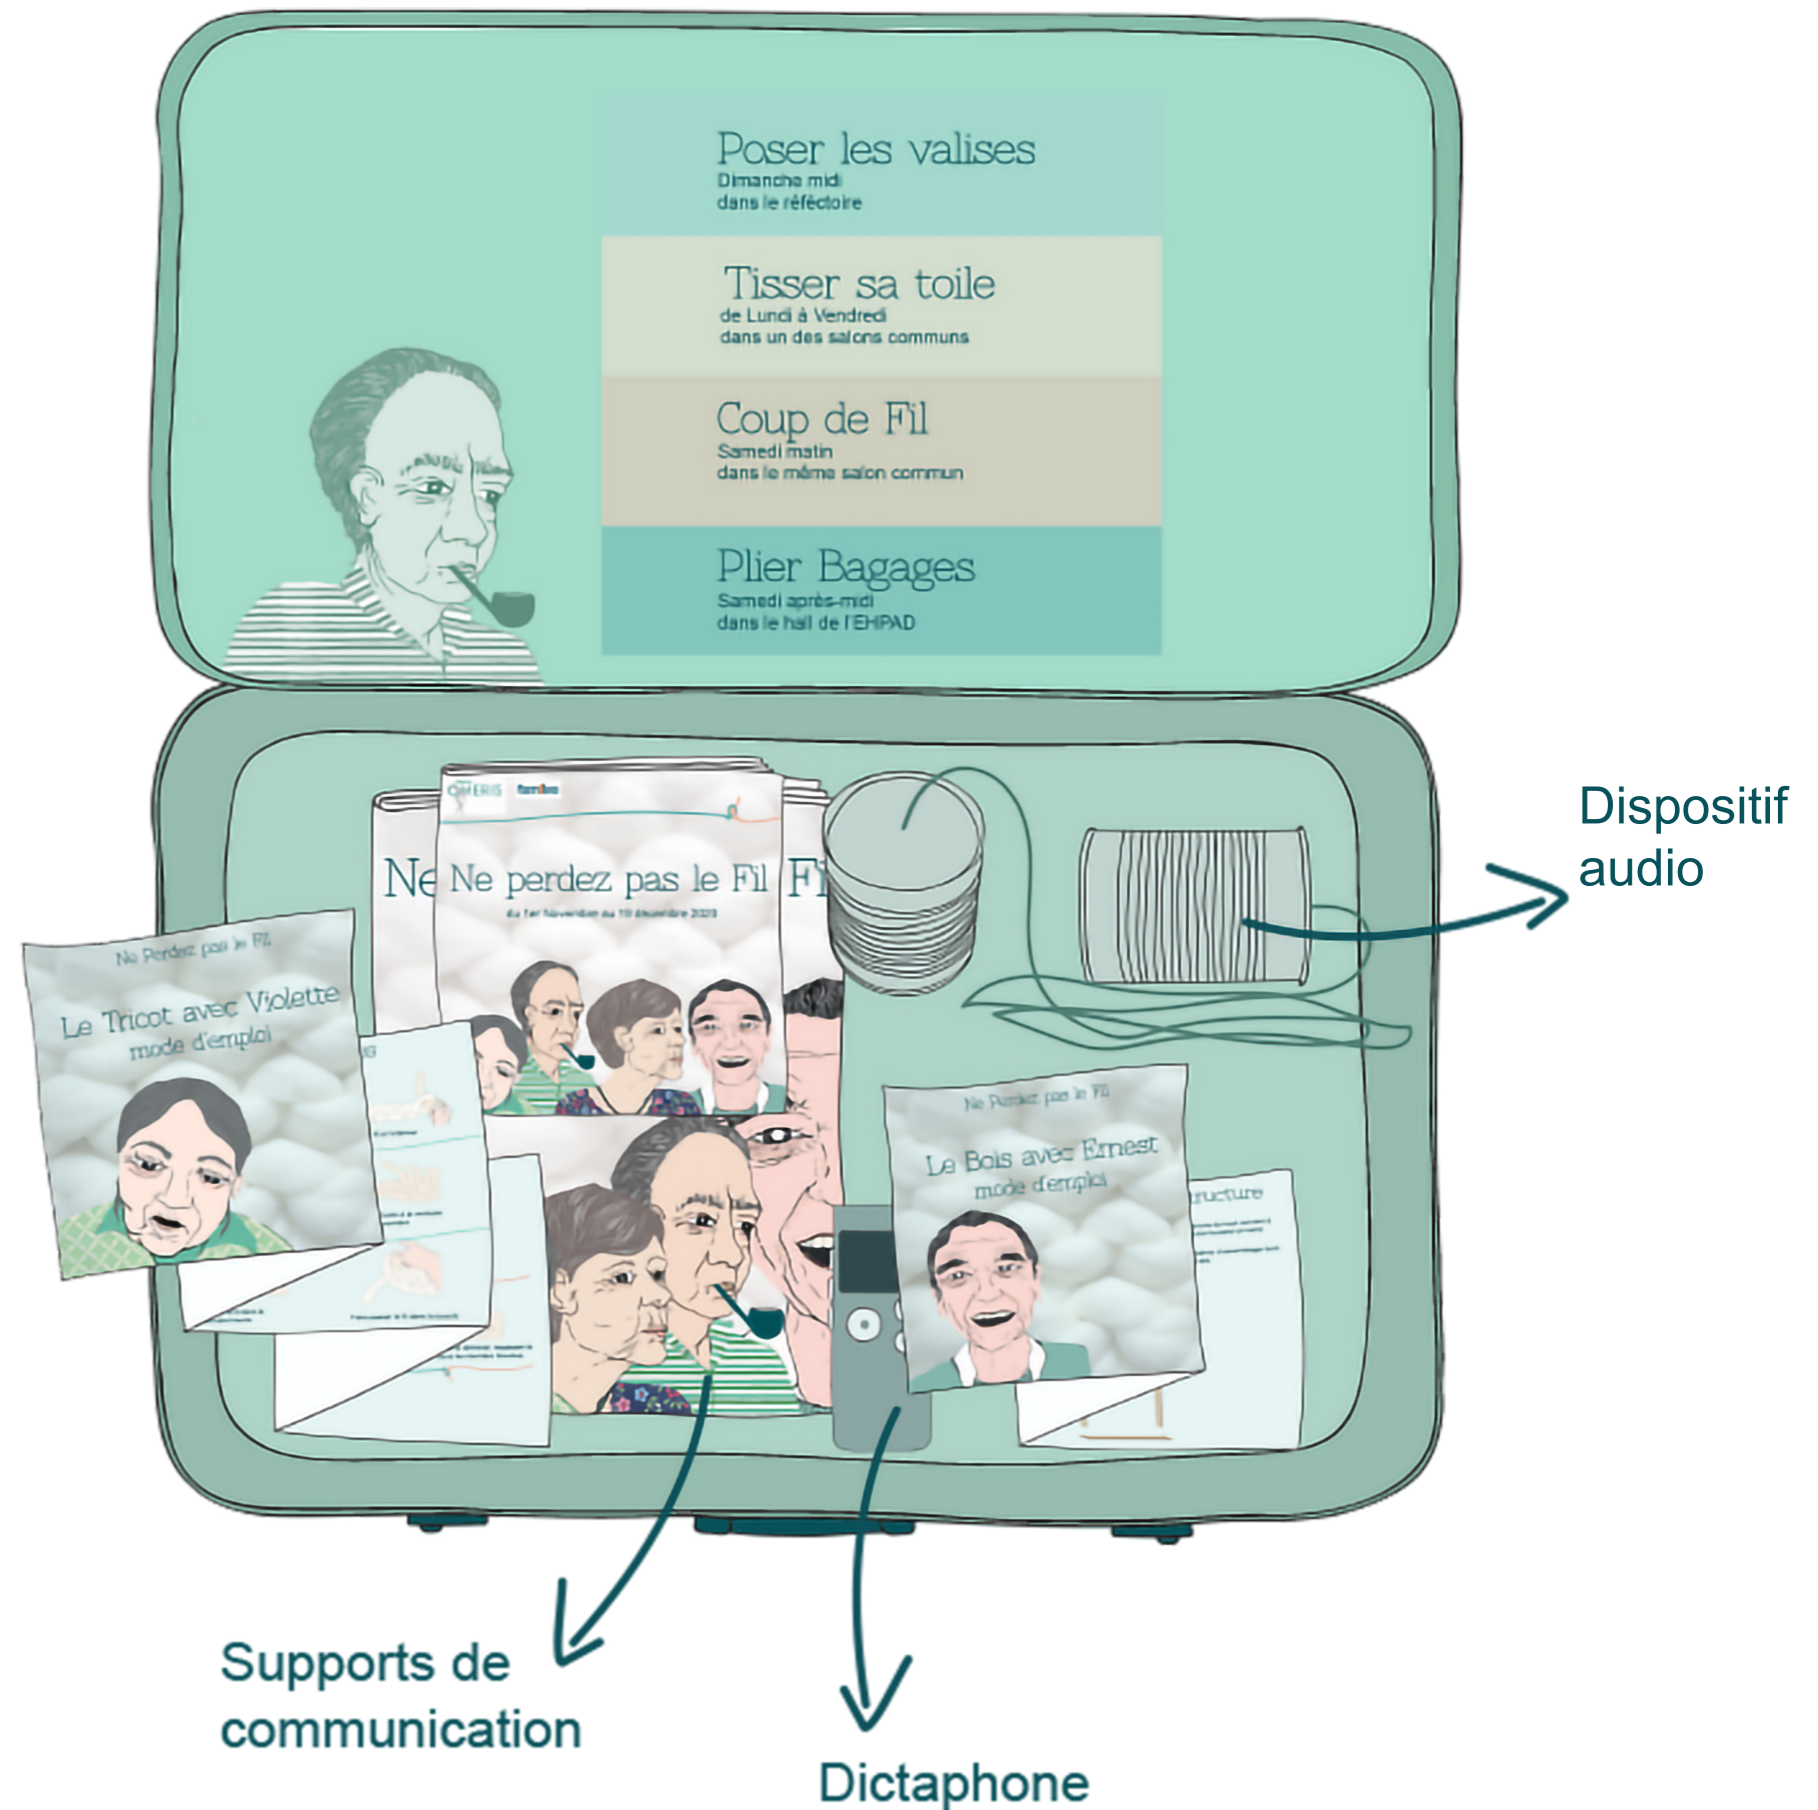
Poser les valises
Dimanche midi
dans le réfectoire

Tisser sa toile
de Lundi à Vendredi
dans un des salons communs

Coup de Fil
Samedi matin
dans le même salon commun

Plier Bagages
Samedi après-midi
dans le hall de l'EHPAD

Dispositif audio

OMERIS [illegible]

Ne Ne perdez pas le Fil Fi

du 1er Novembre au 10 décembre 2023

Ne Perdez pas le Fil
Le Tricot avec Violette
mode d'emploi

Ne Perdez pas le Fil
Le Bois avec Ernest
mode d'emploi

ructure

Supports de communication

Dictaphone